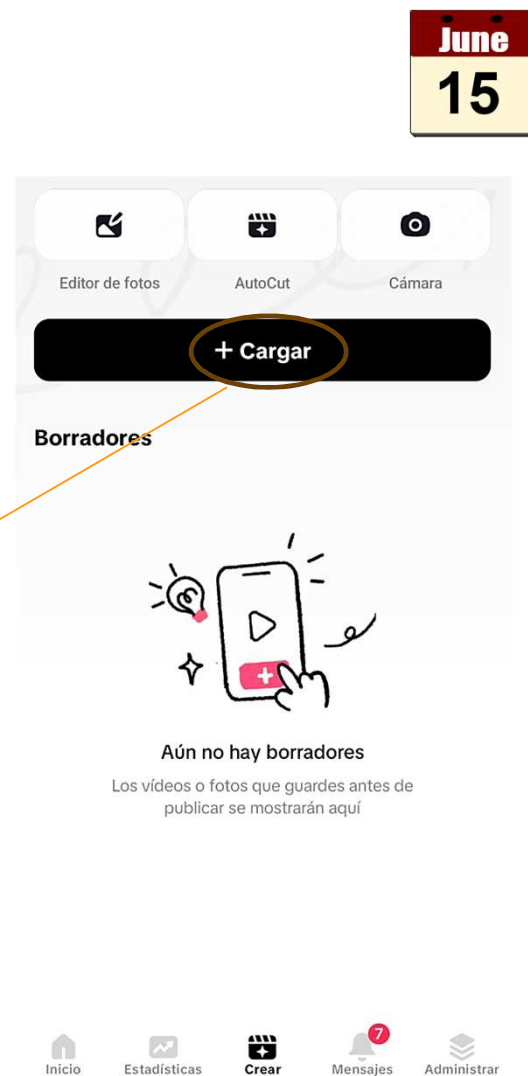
June
15

Editor de fotos
AutoCut
Cámara

+ Cargar

Borradores

Aún no hay borradores
Los vídeos o fotos que guardes antes de publicar se mostrarán aquí

Inicio
Estadísticas
Crear
7
Mensajes
Administrar